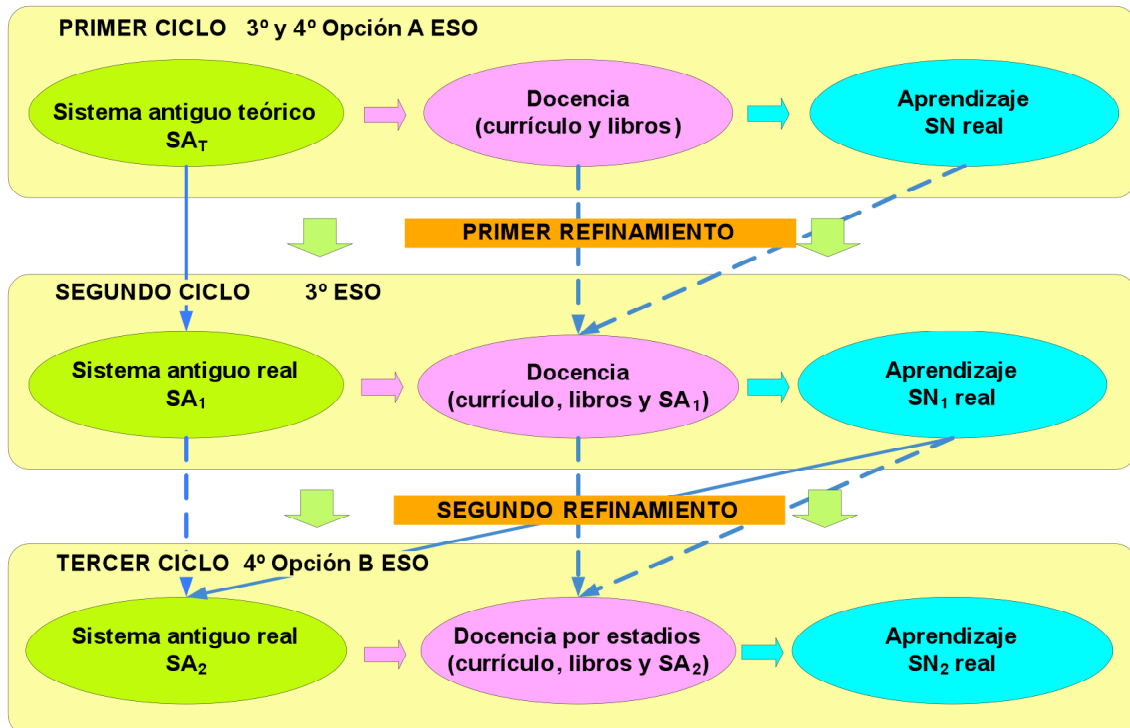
PRIMER CICLO 3º y 4º Opción A ESO

Sistema antiguo teórico $SA_T$

Docencia (currículo y libros)

Aprendizaje SN real

PRIMER REFINAMIENTO

SEGUNDO CICLO 3º ESO

Sistema antiguo real $SA_1$

Docencia (currículo, libros y $SA_1$)

Aprendizaje $SN_1$ real

SEGUNDO REFINAMIENTO

TERCER CICLO 4º Opción B ESO

Sistema antiguo real $SA_2$

Docencia por estadios (currículo, libros y $SA_2$)

Aprendizaje $SN_2$ real